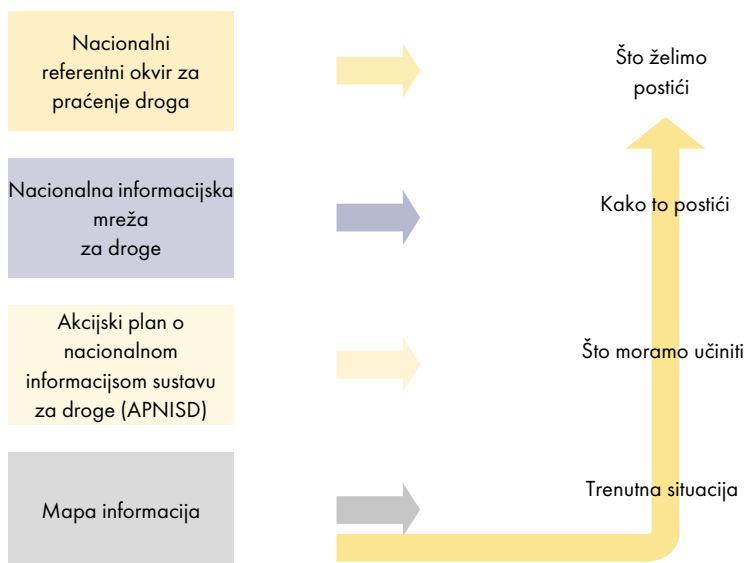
Nacionalni referentni okvir za praćenje droga

Što želimo postići

Nacionalna informacijska mreža za droge

Kako to postići

Akcijski plan o nacionalnom informacijsom sustavu za droge (APNISD)

Što moramo učiniti

Mapa informacija

Trenutna situacija